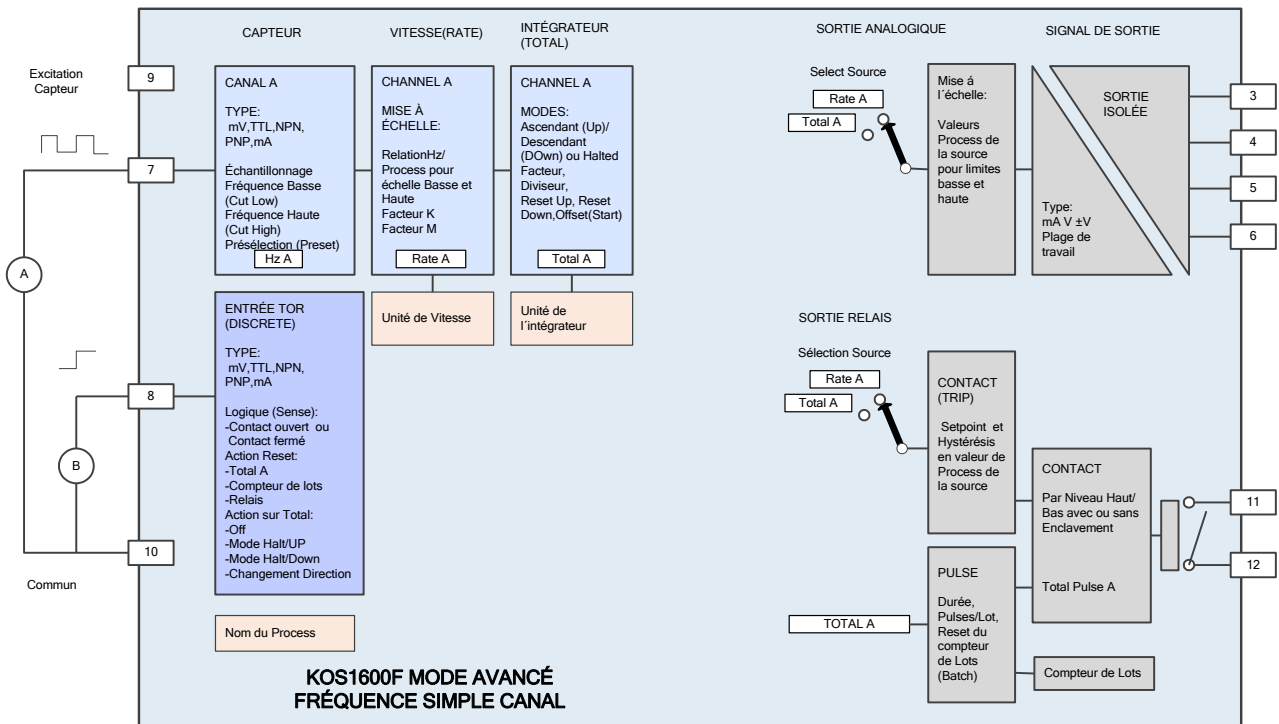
CAPTEUR

VITESSE(RATE)

INTÉGRATEUR (TOTAL)

SORTIE ANALOGIQUE

SIGNAL DE SORTIE

Excitation Capteur

9

CANAL A

TYPE: mV,TTL,NPN, PNP,mA

Échantillonnage Fréquence Basse (Cut Low) Fréquence Haute (Cut High) Présélection (Preset)

Hz A

CHANNEL A

MISE À ÉCHELLE:

RelationHz/ Process pour échelle Basse et Haute Facteur K Facteur M

Rate A

CHANNEL A

MODES: Ascendant (Up)/ Descendant (DOwn) ou Halted Facteur, Diviseur, Reset Up, Reset Down,Offset(Start)

Total A

Select Source

Rate A

Total A

Mise á l´échelle:

Valeurs Process de la source pour limites basse et haute

SORTIE ISOLÉE

Type: mA V ±V Plage de travail

3

4

5

6

7

A

Unité de Vitesse

Unité de l´intégrateur

ENTRÉE TOR (DISCRETE)

TYPE: mV,TTL,NPN, PNP,mA

Logique (Sense): -Contact ouvert ou Contact fermé Action Reset: -Total A -Compteur de lots -Relais Action sur Total: -Off -Mode Halt/UP -Mode Halt/Down -Changement Direction

8

B

10

Commun

SORTIE RELAIS

Sélection Source

Rate A

Total A

CONTACT (TRIP)

Setpoint et Hystérésis en valeur de Process de la source

CONTACT

Par Niveau Haut/ Bas avec ou sans Enclavement

Total Pulse A

11

12

PULSE

Durée, Pulses/Lot, Reset du compteur de Lots (Batch)

TOTAL A

Compteur de Lots

Nom du Process

KOS1600F MODE AVANCÉ
FRÉQUENCE SIMPLE CANAL